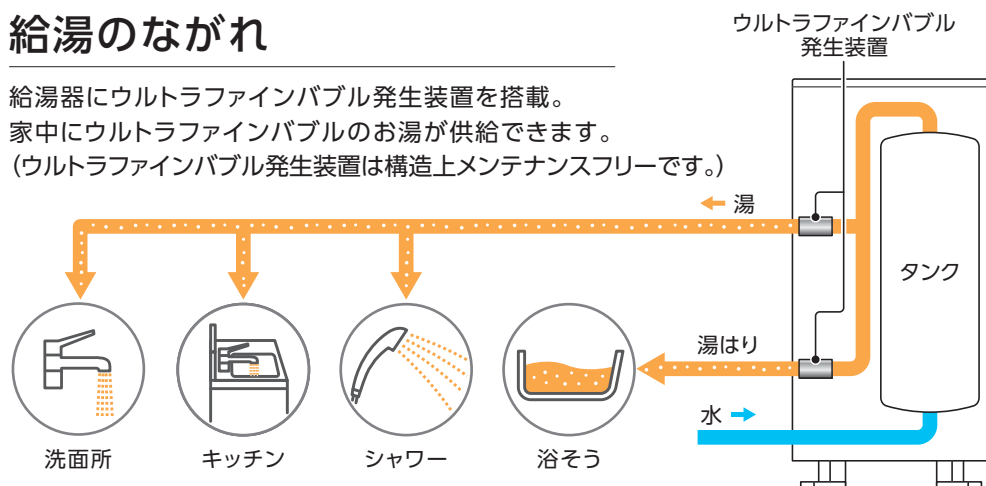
給湯のながれ

給湯器にウルトラファインバブル発生装置を搭載。
家中にウルトラファインバブルのお湯が供給できます。
(ウルトラファインバブル発生装置は構造上メンテナンスフリーです。)

ウルトラファインバブル発生装置

湯

タンク

湯はり

水

洗面所

キッチン

シャワー

浴そう